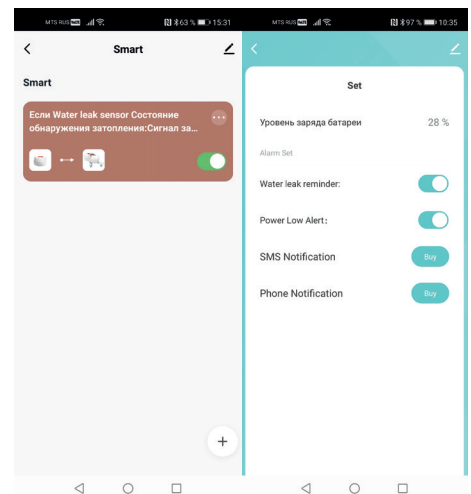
MTS RUS 63 % 15:31

Smart

Smart

Если Water leak sensor Состояние обнаружения затопления:Сигнал за...

MTS RUS 97 % 10:35

Set

Уровень заряда батареи 28 %

Alarm Set

Water leak reminder:

Power Low Alert:

SMS Notification Buy

Phone Notification Buy